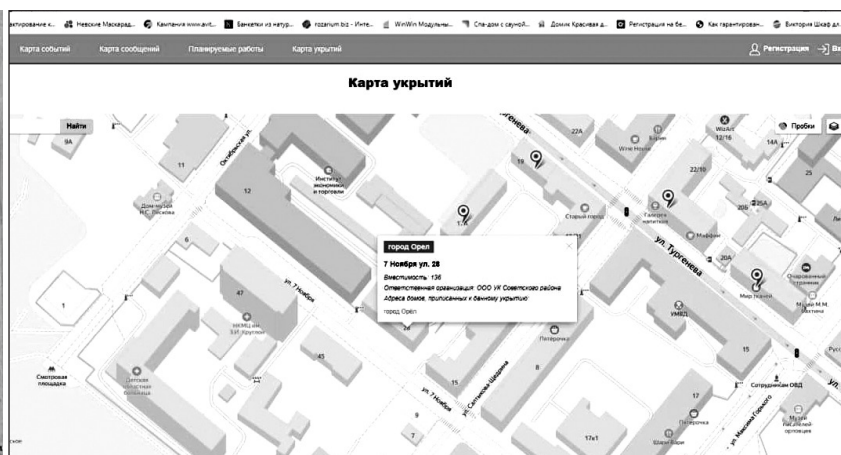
актирование к... Невские Маскарад... Кампания www.avit... Банкетки из натур... rozarium.biz - Инте... WinWin Модульны... Спа-дом с сауной... Домик Красивая д... Регистрация на бе... Как гарантирован... Виктория Шкаф дл...

Карта событий Карта сообщений Планируемые работы Карта укрытий Регистрация Вх

Карта укрытий

Найти

Пробки

9А 11 12 Октябрьская ул. Институт экономики и торговли Дом-музей Н.С. Лескова 6 1 47 НИМЦ им. Б.И. Круглова 45 28 Детская областная больница Смотровая площадка 9 7 15 8 17 17к1 15 19 17А 22А 14А 25 20Б 20А 25А WizArt 12/16 Wine House Старый город Галерея напитков Маффин Очарованный странник Музей М.М. Бахтина Мир тканей УМВД Пятёрочка Пятёрочка Шоко Бар Сотрудникам ОВД Музей писателей-орловцев ул. Тургенева ул. Тургенева ул. 7 Ноября ул. 7 Ноября ул. Салтыкова-Щедрина ул. Максима Горького ул. Русс

город Орел
7 Ноября ул. 28
Вместимость: 136
Ответственная организация: ООО УК Советского района
Адреса домов, приписанных к данному укрытию:
город Орёл